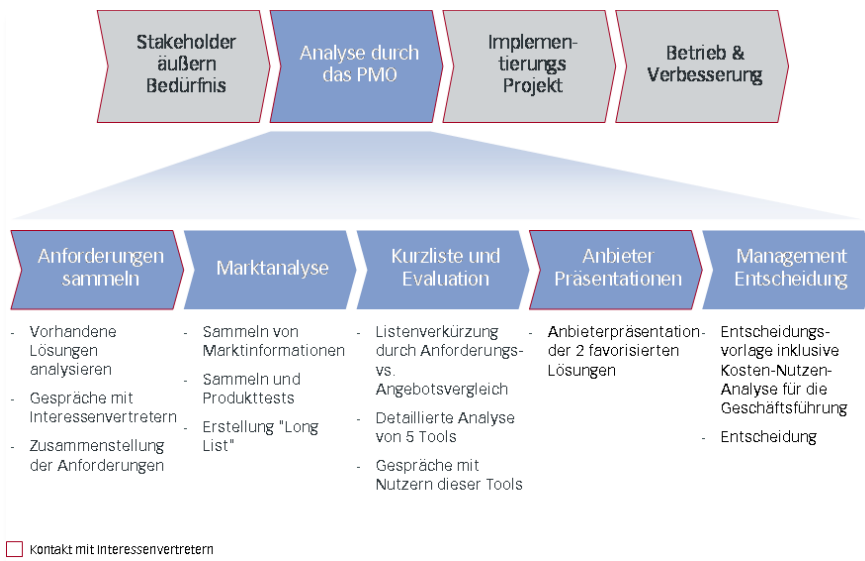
Stakeholder äußern Bedürfnis

Analyse durch das PMO

Implementierungs Projekt

Betrieb & Verbesserung

Anforderungen sammeln

Marktanalyse

Kurzliste und Evaluation

Anbieter Präsentationen

Management Entscheidung

- Vorhandene Lösungen analysieren
- Gespräche mit Interessenvertretern
- Zusammenstellung der Anforderungen

- Sammeln von Marktinformationen
- Sammeln und Produkttests
- Erstellung "Long List"

- Listenverkürzung durch Anforderungs- vs. Angebotsvergleich
- Detaillierte Analyse von 5 Tools
- Gespräche mit Nutzern dieser Tools

- Anbieterpräsentation der 2 favorisierten Lösungen

- Entscheidungsvorlage inklusive Kosten-Nutzen-Analyse für die Geschäftsführung
- Entscheidung

Kontakt mit Interessenvertretern